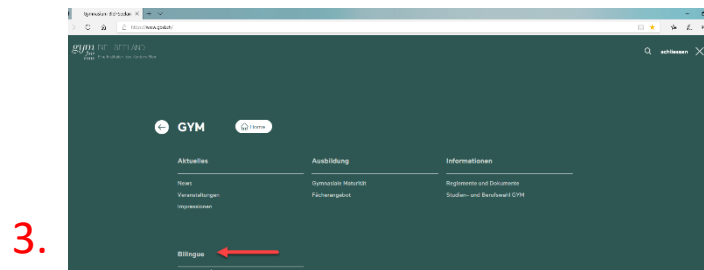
Gymnasium Biel-Seeland

https://www.gybs.ch

gym BIEL-SEELAND

schliessen

GYM

Home

Aktuelles

News

Veranstaltungen

Impressionen

Ausbildung

Gymnasiale Maturität

Fächerangebot

Informationen

Reglemente und Dokumente

Studien- und Berufswahl GYM

Bilingue

3.